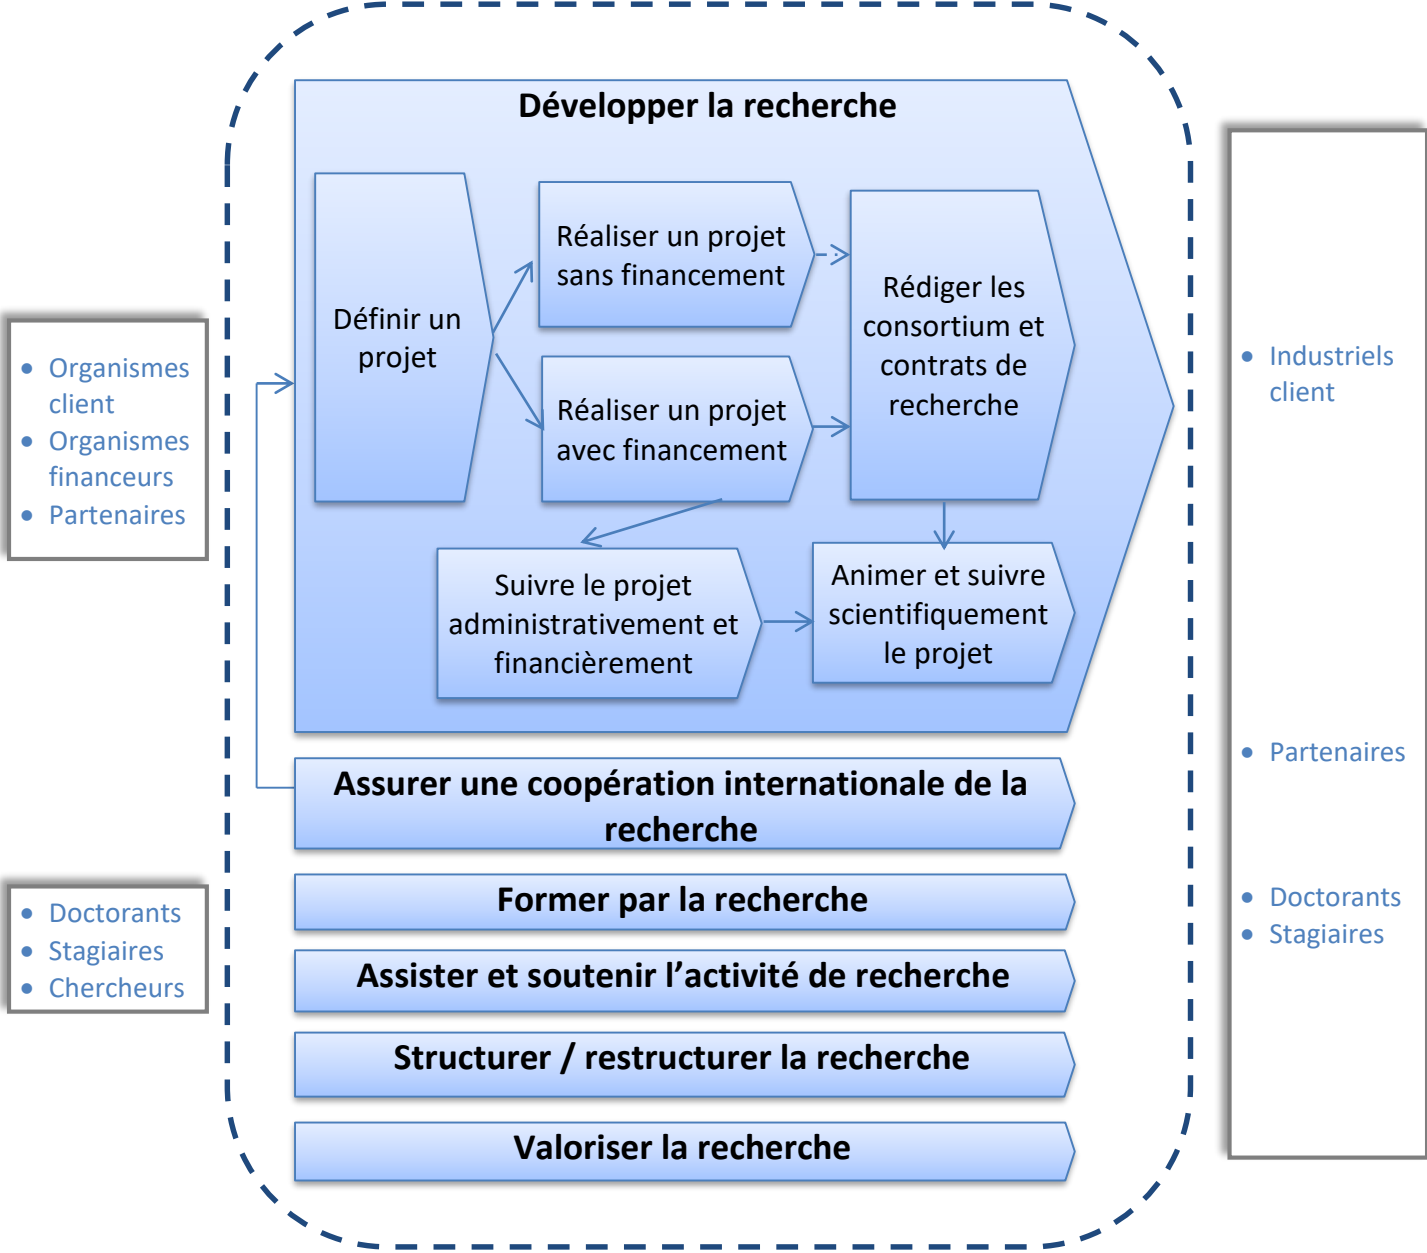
- Organismes client
- Organismes financeurs
- Partenaires

- Doctorants
- Stagiaires
- Chercheurs

Développer la recherche

Définir un projet

Réaliser un projet sans financement

Réaliser un projet avec financement

Rédiger les consortium et contrats de recherche

Suivre le projet administrativement et financièrement

Animer et suivre scientifiquement le projet

Assurer une coopération internationale de la recherche

Former par la recherche

Assister et soutenir l’activité de recherche

Structurer / restructurer la recherche

Valoriser la recherche

- Industriels client

- Partenaires

- Doctorants
- Stagiaires